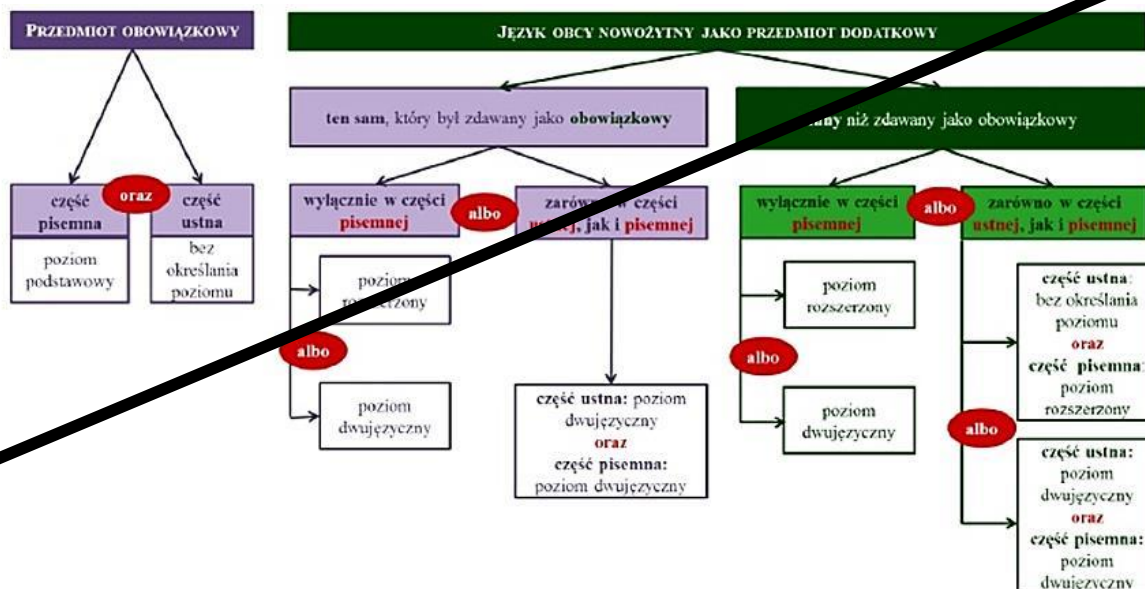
PRZEDMIOT OBOWIĄZKOWY

część pisemna
oraz
część ustna

poziom podstawowy

bez określania poziomu

JĘZYK OBCY NOWOŻYTNY JAKO PRZEDMIOT DODATKOWY

ten sam, który był zdawany jako obowiązkowy

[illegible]ny niż zdawany jako obowiązkowy

wyłącznie w części pisemnej
albo
zarów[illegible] w części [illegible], jak i pisemnej

poziom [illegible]zerzony
albo
poziom dwujęzyczny

część ustna: poziom dwujęzyczny
oraz
część pisemna: poziom dwujęzyczny

wyłącznie w części pisemnej
albo
zarówno w części ustnej, jak i pisemnej

poziom rozszerzony
albo
poziom dwujęzyczny

część ustna: bez określania poziomu
oraz
część pisemna: poziom rozszerzony
albo
część ustna: poziom dwujęzyczny
oraz
część pisemna: poziom dwujęzyczny